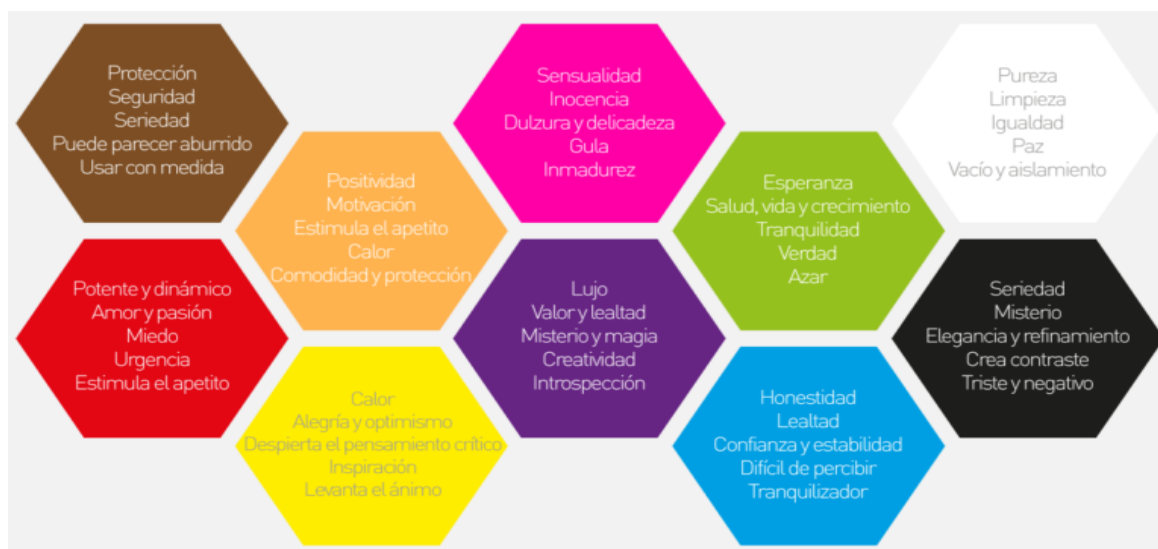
Protección
Seguridad
Seriedad
Puede parecer aburrido
Usar con medida

Positividad
Motivación
Estimula el apetito
Calor
Comodidad y protección

Potente y dinámico
Amor y pasión
Miedo
Urgencia
Estimula el apetito

Calor
Alegría y optimismo
Despierta el pensamiento crítico
Inspiración
Levanta el ánimo

Sensualidad
Inocencia
Dulzura y delicadeza
Gula
Inmadurez

Lujo
Valor y lealtad
Misterio y magia
Creatividad
Introspección

Esperanza
Salud, vida y crecimiento
Tranquilidad
Verdad
Azar

Honestidad
Lealtad
Confianza y estabilidad
Difícil de percibir
Tranquilizador

Pureza
Limpieza
Igualdad
Paz
Vacío y aislamiento

Seriedad
Misterio
Elegancia y refinamiento
Crea contraste
Triste y negativo